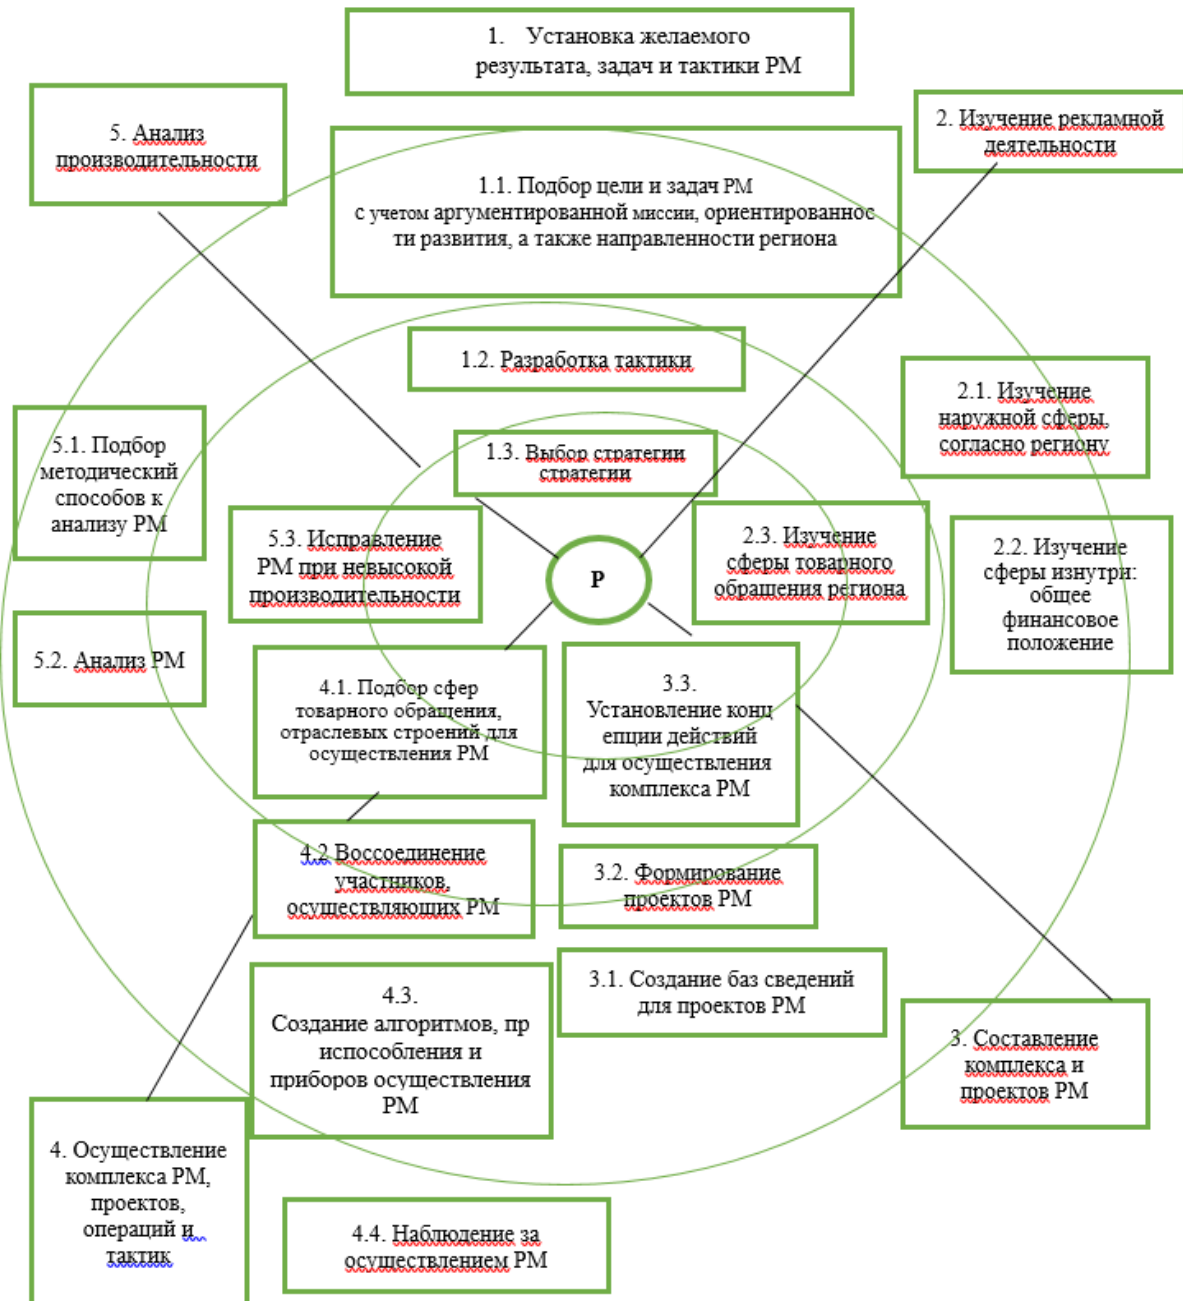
1. Установка желаемого результата, задач и тактики РМ

5. Анализ производительности

2. Изучение рекламной деятельности

1.1. Подбор цели и задач РМ с учетом аргументированной миссии, ориентированности развития, а также направленности региона

1.2. Разработка тактики

2.1. Изучение наружной сферы, согласно региону

5.1. Подбор методический способов к анализу РМ

1.3. Выбор стратегии стратегии

5.3. Исправление РМ при невысокой производительности

2.3. Изучение сферы товарного обращения региона

2.2. Изучение сферы изнутри: общее финансовое положение

Р

5.2. Анализ РМ

4.1. Подбор сфер товарного обращения, отраслевых строений для осуществления РМ

3.3. Установление концепции действий для осуществления комплекса РМ

4.2 Воссоединение участников, осуществляющих РМ

3.2. Формирование проектов РМ

3.1. Создание баз сведений для проектов РМ

4.3. Создание алгоритмов, приспособления и приборов осуществления РМ

3. Составление комплекса и проектов РМ

4. Осуществление комплекса РМ, проектов, операций и тактик

4.4. Наблюдение за осуществлением РМ